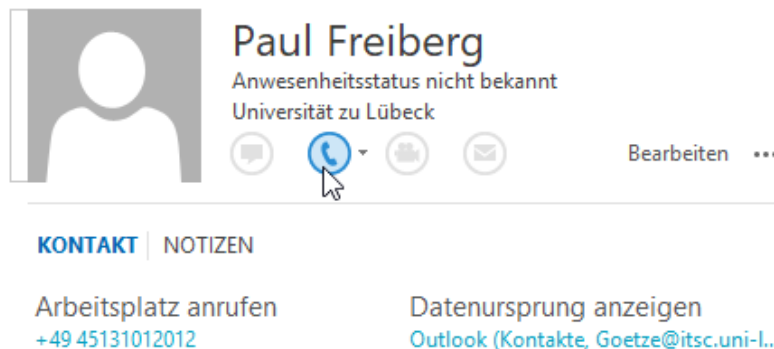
Paul Freiberg
Anwesenheitsstatus nicht bekannt
Universität zu Lübeck

Bearbeiten •••

KONTAKT | NOTIZEN

Arbeitsplatz anrufen
+49 45131012012

Datenursprung anzeigen
Outlook (Kontakte, Goetze@itsc.uni-l...